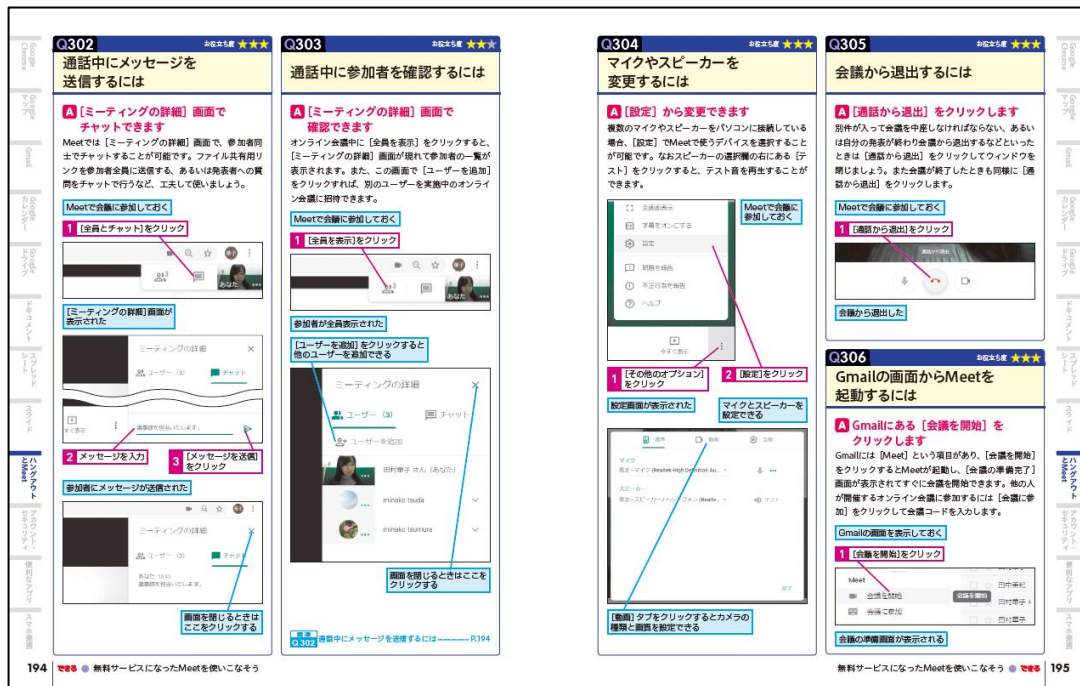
Google Chrome

Google マップ

Gmail

Google カレンダー

Google ドライブ

ドキュメント

スプレッドシート

スライド

ハングアウトとMeet

アカウント・セキュリティ

便利なアプリ

スマホ連携

Q302 お役立ち度 ★★★

通話中にメッセージを送信するには

A ［ミーティングの詳細］画面でチャットできます

Meetでは［ミーティングの詳細］画面で、参加者同士でチャットすることが可能です。ファイル共有用リンクを参加者全員に送信する、あるいは発表者への質問をチャットで行うなど、工夫して使いましょう。

Meetで会議に参加しておく

1 ［全員とチャット］をクリック

あなた

［ミーティングの詳細］画面が表示された

ミーティングの詳細

ユーザー（3）

チャット

2 メッセージを入力

3 ［メッセージを送信］をクリック

参加者にメッセージが送信された

ミーティングの詳細

ユーザー（3）

チャット

画面を閉じるときはここをクリックする

194 できる 無料サービスになったMeetを使いこなそう

Q303 お役立ち度 ★★★

通話中に参加者を確認するには

A ［ミーティングの詳細］画面で確認できます

オンライン会議中に［全員を表示］をクリックすると、［ミーティングの詳細］画面が現れて参加者の一覧が表示されます。また、この画面で［ユーザーを追加］をクリックすれば、別のユーザーを実施中のオンライン会議に招待できます。

Meetで会議に参加しておく

1 ［全員を表示］をクリック

あなた

参加者が全員表示された

［ユーザーを追加］をクリックすると他のユーザーを追加できる

ミーティングの詳細

ユーザー（3）

チャット

ユーザーを追加

田村華子 さん（あなた）

minako tsuda

minako tsumura

画面を閉じるときはここをクリックする

関連 Q302 通話中にメッセージを送信するには P.194

Q304 お役立ち度 ★★★

マイクやスピーカーを変更するには

A ［設定］から変更できます

複数のマイクやスピーカーをパソコンに接続している場合、［設定］でMeetで使うデバイスを選択することが可能です。なおスピーカーの選択欄の右にある［テスト］をクリックすると、テスト音を再生することができます。

Meetで会議に参加しておく

字幕をオンにする

設定

問題を報告

不正行為を報告

ヘルプ

1 ［その他のオプション］をクリック

2 ［設定］をクリック

設定画面が表示された

マイクとスピーカーを設定できる

音声

動画

マイク

スピーカー

テスト

［動画］タブをクリックするとカメラの種類と画質を設定できる

Q305 お役立ち度 ★★★

会議から退出するには

A ［通話から退出］をクリックします

別件が入って会議を中座しなければならない、あるいは自分の発表が終わり会議から退出するなどといったときは［通話から退出］をクリックしてウィンドウを閉じましょう。また会議が終了したとき同様に［通話から退出］をクリックします。

Meetで会議に参加しておく

1 ［通話から退出］をクリック

会議から退出した

Q306 お役立ち度 ★★★

Gmailの画面からMeetを起動するには

A Gmailにある［会議を開始］をクリックします

Gmailには［Meet］という項目があり、［会議を開始］をクリックするとMeetが起動し、［会議の準備完了］画面が表示されすぐに会議を開始できます。他の人が開催するオンライン会議に参加するには［会議に参加］をクリックして会議コードを入力します。

Gmailの画面を表示しておく

1 ［会議を開始］をクリック

Meet

会議を開始

会議に参加

会議の準備画面が表示される

無料サービスになったMeetを使いこなそう できる 195